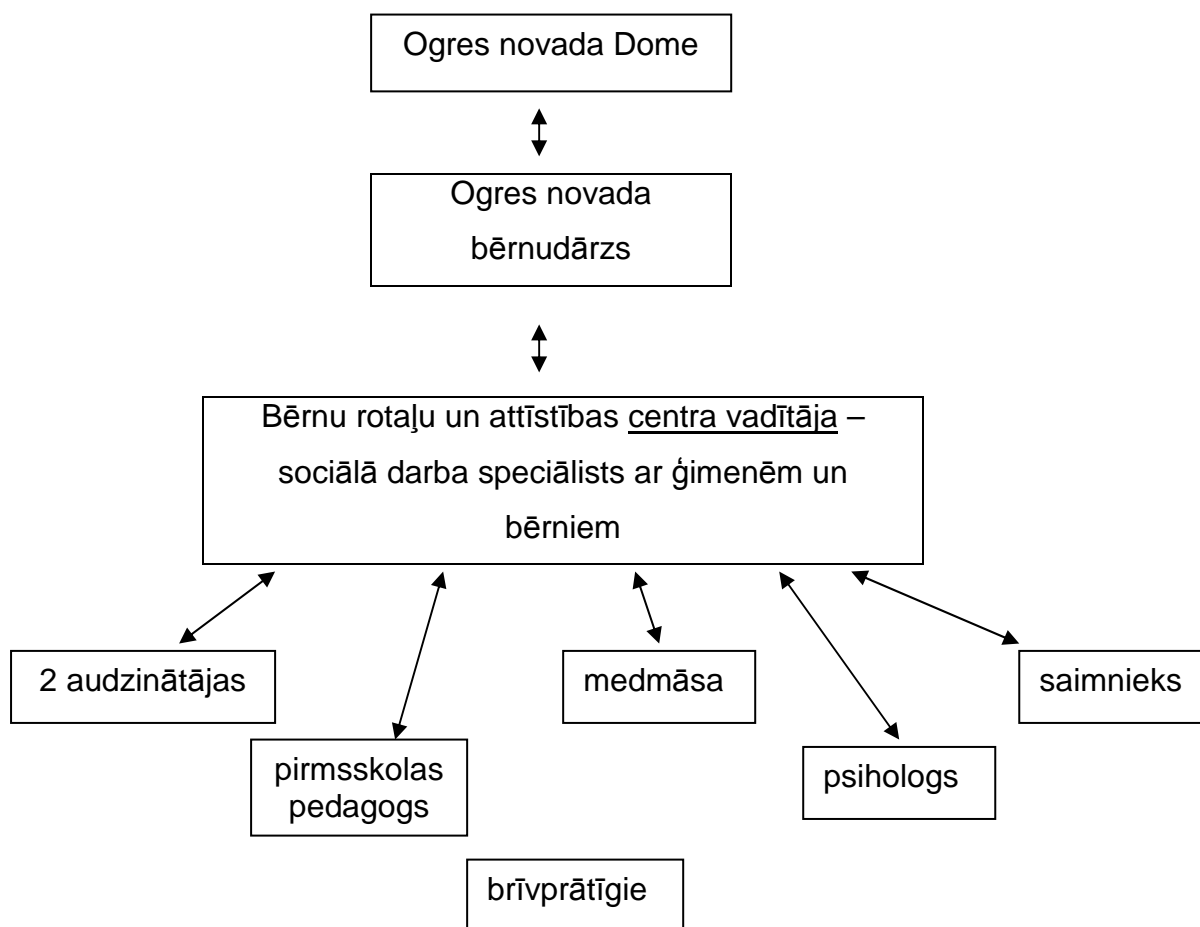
Ogres novada Dome

Ogres novada bērnudārzs

Bērnu rotaļu un attīstības centra vadītāja – sociālā darba speciālists ar ģimenēm un bērniem

2 audzinātājas

pirmsskolas pedagogs

medmāsa

psihologs

saimnieks

brīvprātīgie